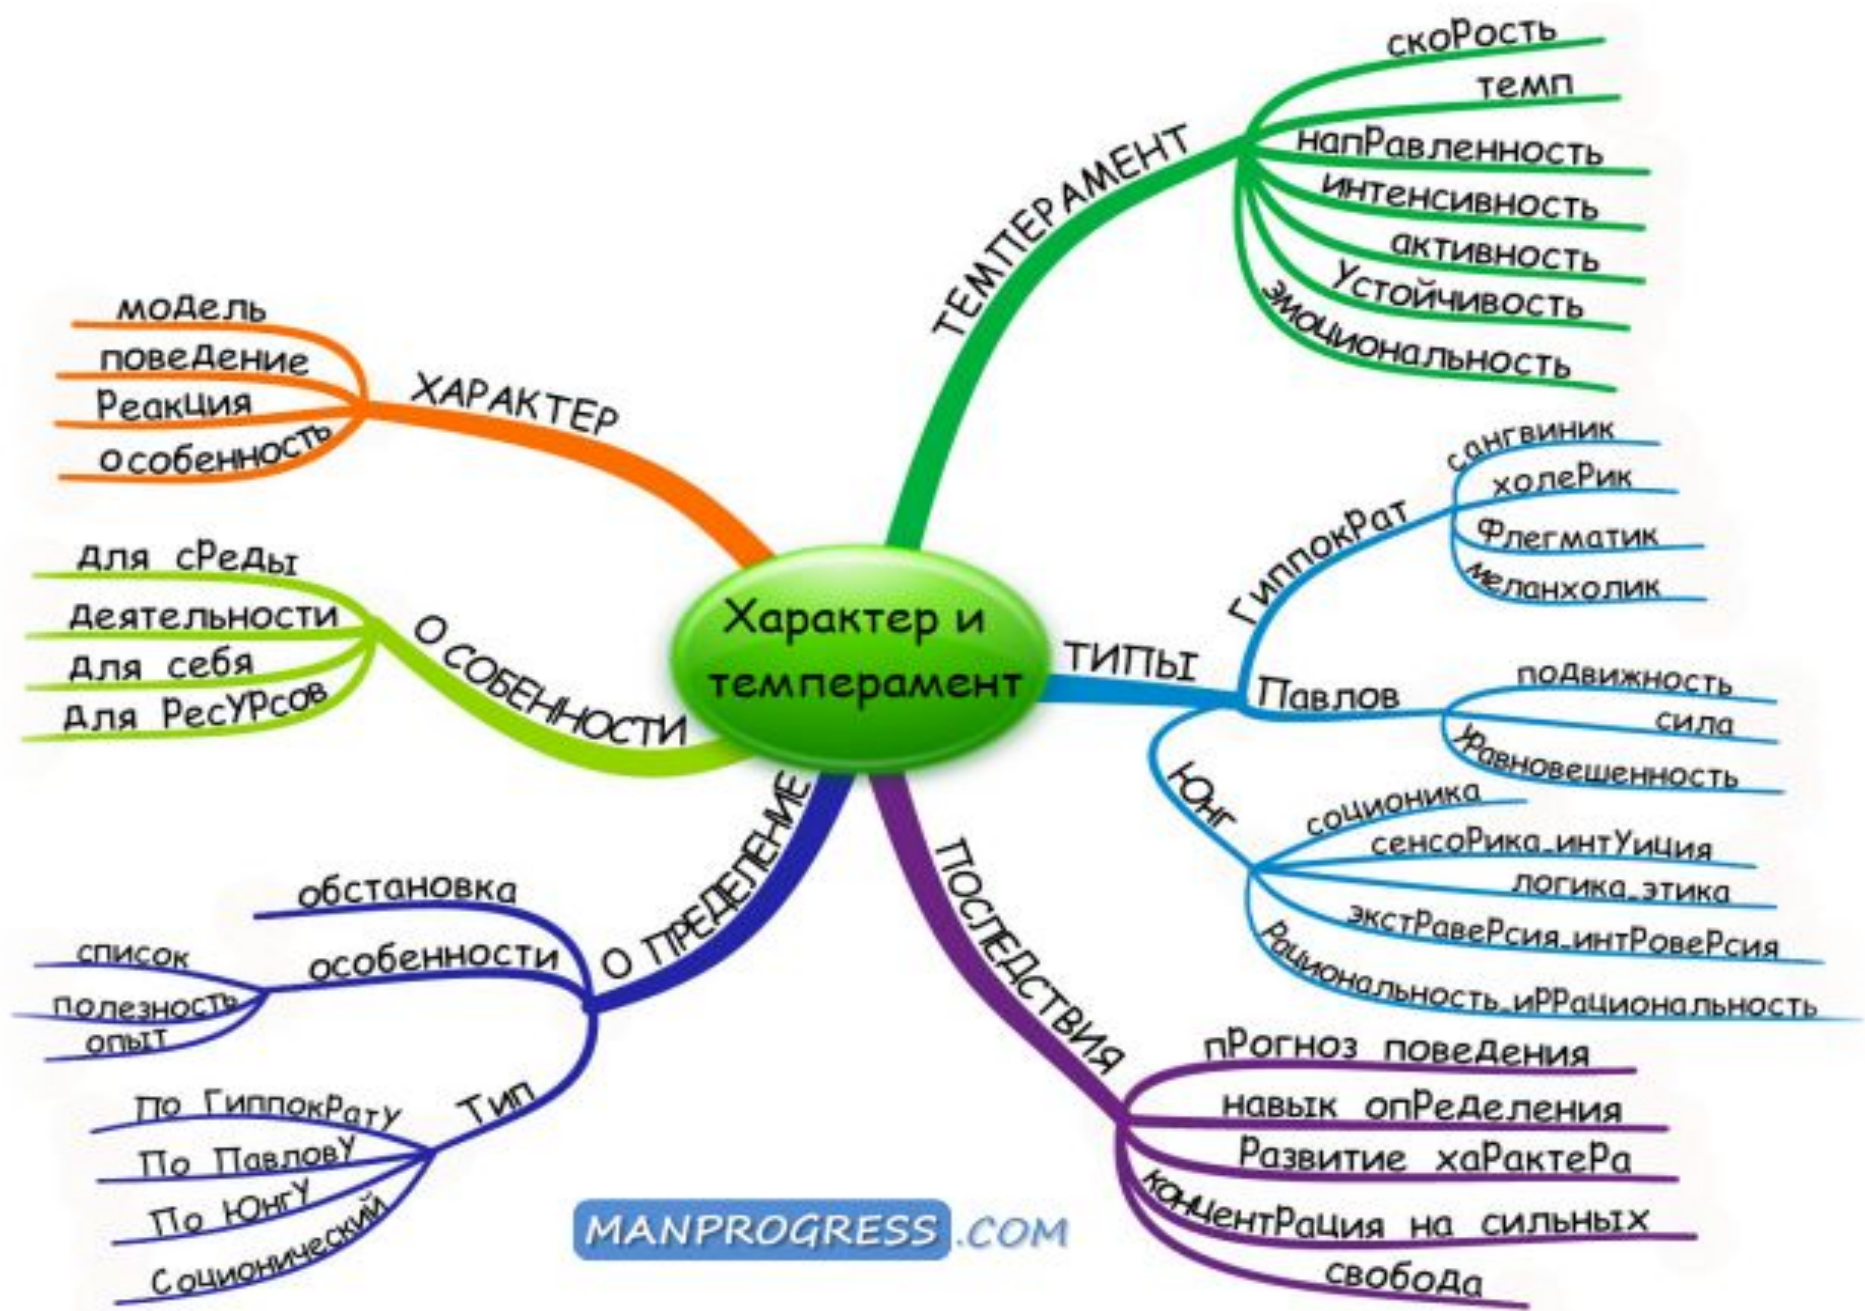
Характер и темперамент

ТЕМПЕРАМЕНТ
скоРость
темп
напРавленность
интенсивность
активность
Устойчивость
эмоциональность

ХАРАКТЕР
модель
поведение
Реакция
особенность

ОСОБЕННОСТИ
для сРеды
деятельности
для себя
для РесУРсов

ТИПЫ
ГиппокРат
сангвиник
холеРик
Флегматик
меланхолик
Павлов
подвижность
сила
Уравновешенность
Юнг
соционика
сенсоРика_интУиция
логика_этика
экстРавеРсия_интРовеРсия
Рациональность_иРРациональность

ОПРЕДЕЛЕНИЕ
обстановка
особенности
список
полезность
опыт
Тип
По ГиппокРатУ
По ПавловУ
По ЮнгУ
Соционический

ПОСЛЕДСТВИЯ
пРогноз поведения
навык опРеделения
Развитие хаРактеРа
концентРация на сильных
свобода

MANPROGRESS.COM